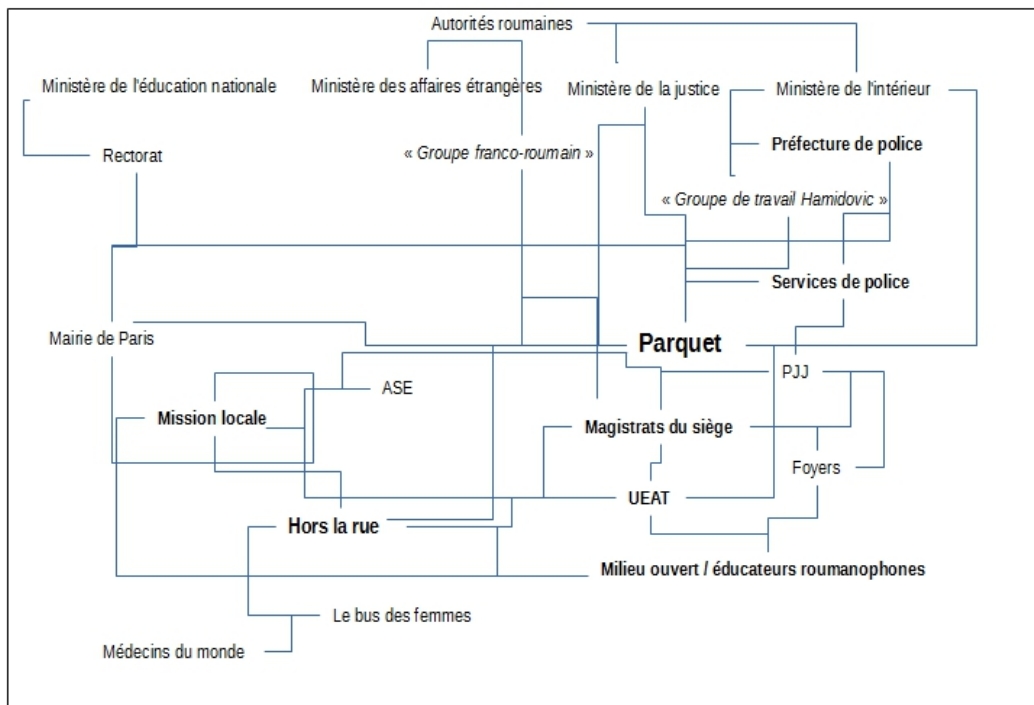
Autorités roumaines

Ministère de l'éducation nationale

Ministère des affaires étrangères

Ministère de la justice

Ministère de l'intérieur

Rectorat

« Groupe franco-roumain »

Préfecture de police

« Groupe de travail Hamidovic »

Services de police

Mairie de Paris

Parquet

PJJ

ASE

Mission locale

Magistrats du siège

Foyers

UEAT

Hors la rue

Milieu ouvert / éducateurs roumanophones

Le bus des femmes

Médecins du monde